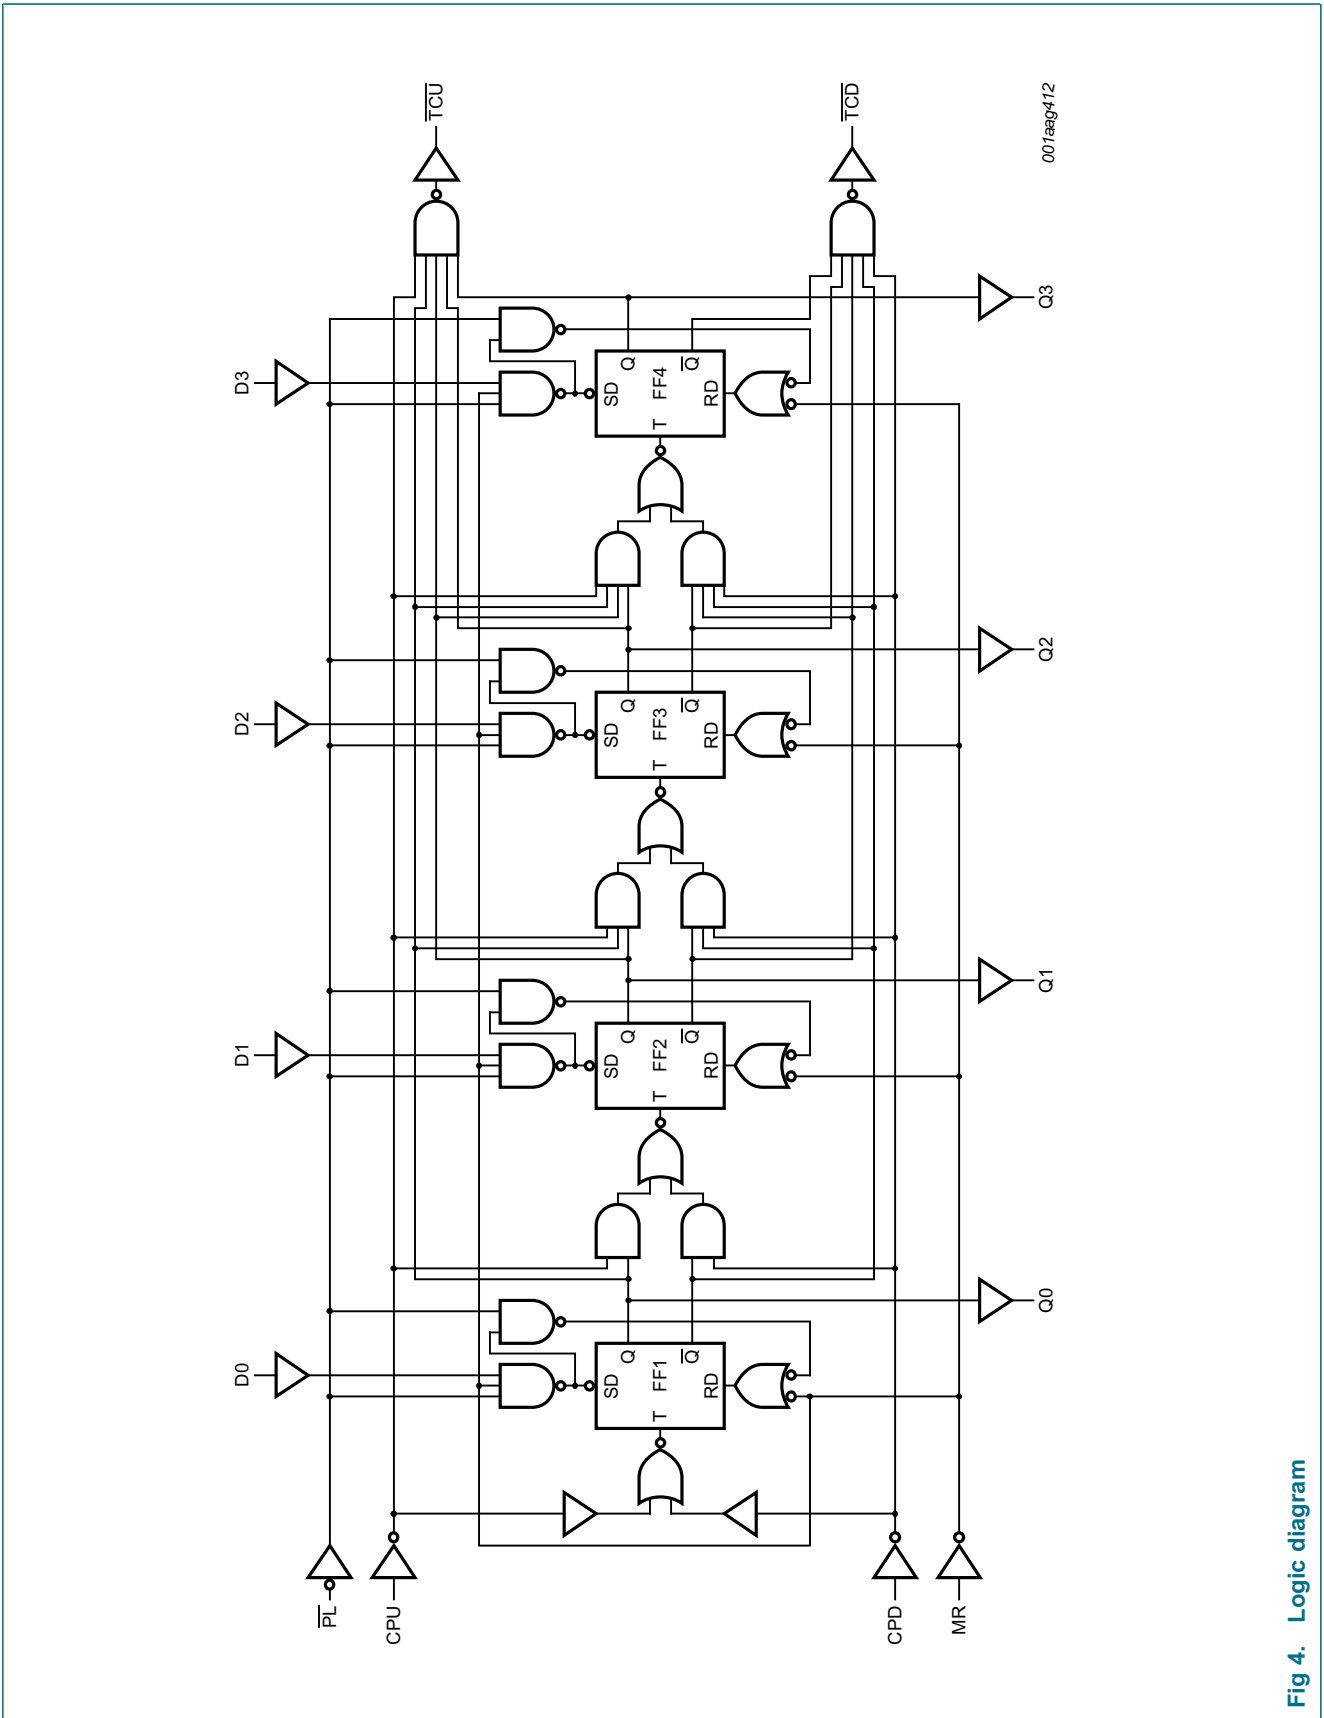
$\overline{TCU}$

$\overline{TCD}$

001aag412

D3

SD Q FF4 $\overline{Q}$ T RD

Q3

D2

SD Q FF3 $\overline{Q}$ T RD

Q2

D1

SD Q FF2 $\overline{Q}$ T RD

Q1

D0

SD Q FF1 $\overline{Q}$ T RD

Q0

$\overline{PL}$

CPU

CPD

MR

Fig 4. Logic diagram